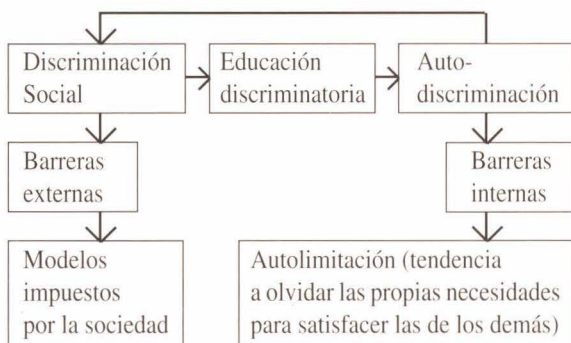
Discriminación Social

Educación discriminatoria

Auto-discriminación

Barreras externas

Barreras internas

Modelos impuestos por la sociedad

Autolimitación (tendencia a olvidar las propias necesidades para satisfacer las de los demás)